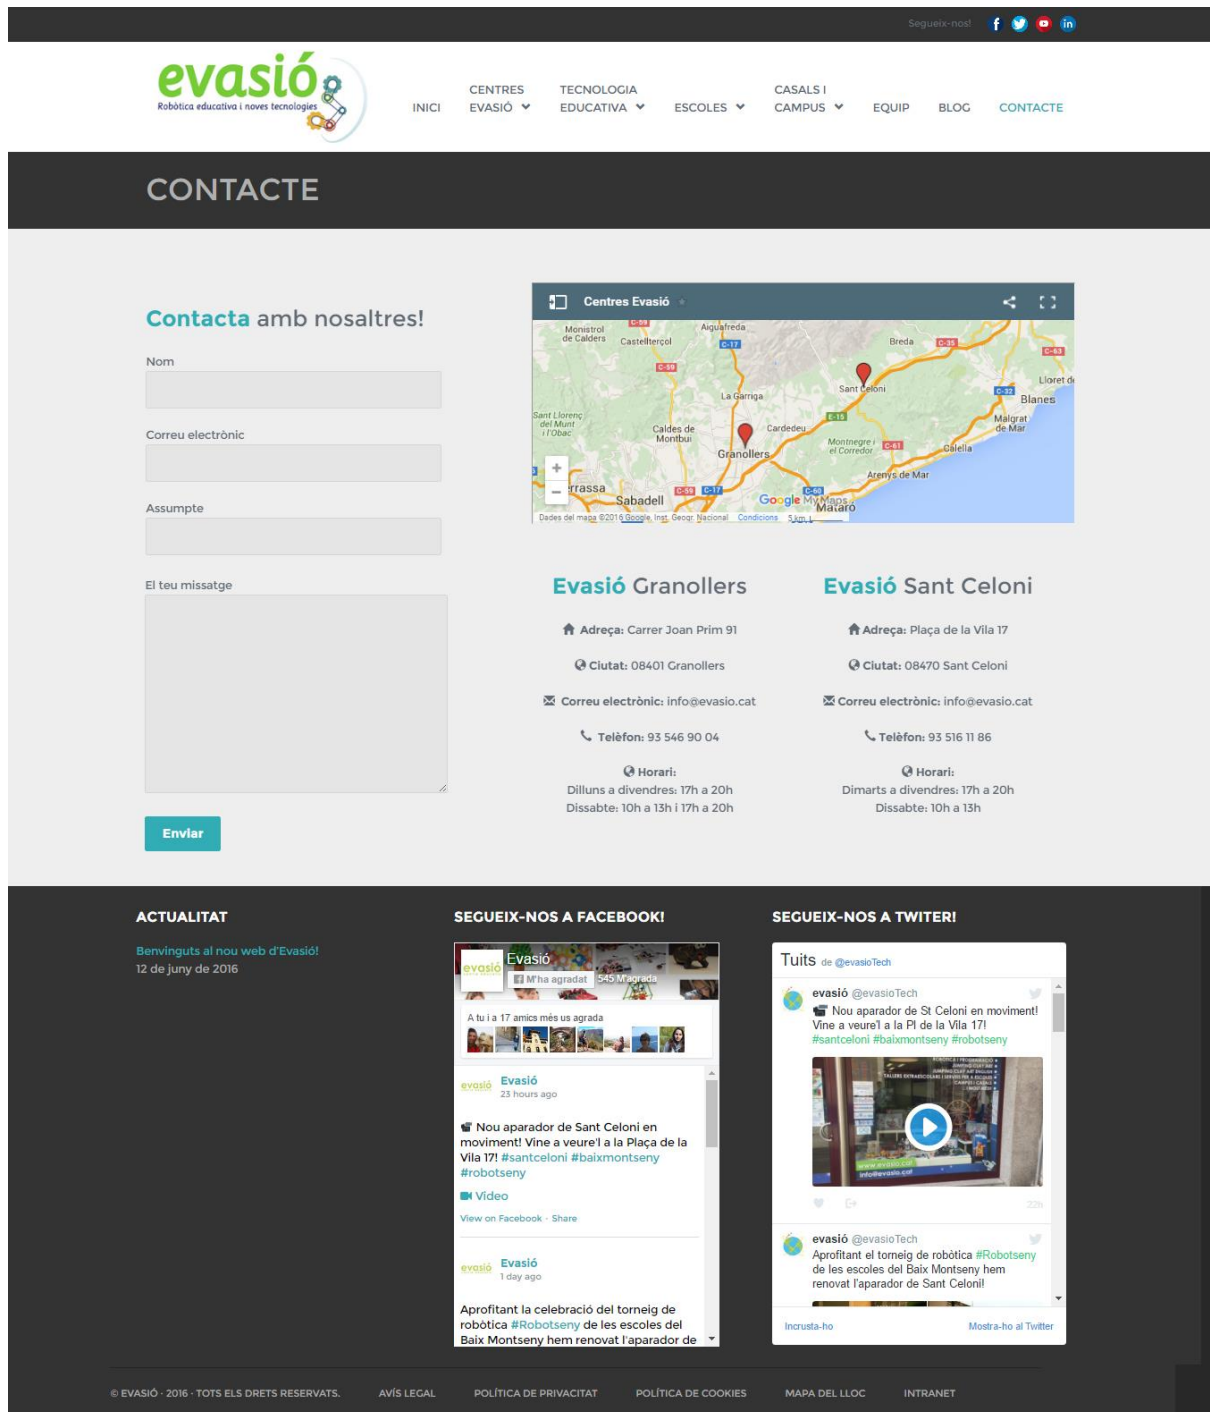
Segueix-nos!

evasió
Robòtica educativa i noves tecnologies

INICI
CENTRES EVASIÓ
TECNOLOGIA EDUCATIVA
ESCOLES
CASALS I CAMPUS
EQUIP
BLOG
CONTACTE

CONTACTE

Contacta amb nosaltres!

Nom

Correu electrònic

Assumpte

El teu missatge

Enviar

Centres Evasió

Monistrol de Calders
Castellterçol
Aiguafreda
Breda
Sant Celoni
Lloret de
Blanes
La Garriga
Sant Llorenç del Munt i l'Obac
Caldes de Montbui
Cardedeu
Malgrat de Mar
Montnegre i el Corredor
Calella
Granollers
Arenys de Mar
rrassa
Sabadell
Google My Maps
Mataró
Dades del mapa ©2016 Google, Inst. Geogr. Nacional Condicions 5 km

Evasió Granollers

Adreça: Carrer Joan Prim 91

Ciutat: 08401 Granollers

Correu electrònic: info@evasio.cat

Telèfon: 93 546 90 04

Horari:
Dilluns a divendres: 17h a 20h
Dissabte: 10h a 13h i 17h a 20h

Evasió Sant Celoni

Adreça: Plaça de la Vila 17

Ciutat: 08470 Sant Celoni

Correu electrònic: info@evasio.cat

Telèfon: 93 516 11 86

Horari:
Dimarts a divendres: 17h a 20h
Dissabte: 10h a 13h

ACTUALITAT

Benvinguts al nou web d'Evasió!
12 de juny de 2016

SEGUEIX-NOS A FACEBOOK!

Evasió
M'ha agradat 545 M'agrada
A tu i a 17 amics més us agrada

Evasió
23 hours ago

Nou aparador de Sant Celoni en moviment! Vine a veure'l a la Plaça de la Vila 17! #santceloni #baixmontseny #robotseny

Vídeo

View on Facebook · Share

Evasió
1 day ago

Aprofitant la celebració del torneig de robòtica #Robotseny de les escoles del Baix Montseny hem renovat l'aparador de

SEGUEIX-NOS A TWITER!

Tuits de @evasioTech

evasió @evasioTech
Nou aparador de St Celoni en moviment! Vine a veure'l a la Pl de la Vila 17! #santceloni #baixmontseny #robotseny

22h

evasió @evasioTech
Aprofitant el torneig de robòtica #Robotseny de les escoles del Baix Montseny hem renovat l'aparador de Sant Celoni!

Incrusta-ho
Mostra-ho al Twitter

© EVASIÓ · 2016 · TOTS ELS DRETS RESERVATS.
AVÍS LEGAL
POLÍTICA DE PRIVACITAT
POLÍTICA DE COOKIES
MAPA DEL LLOC
INTRANET